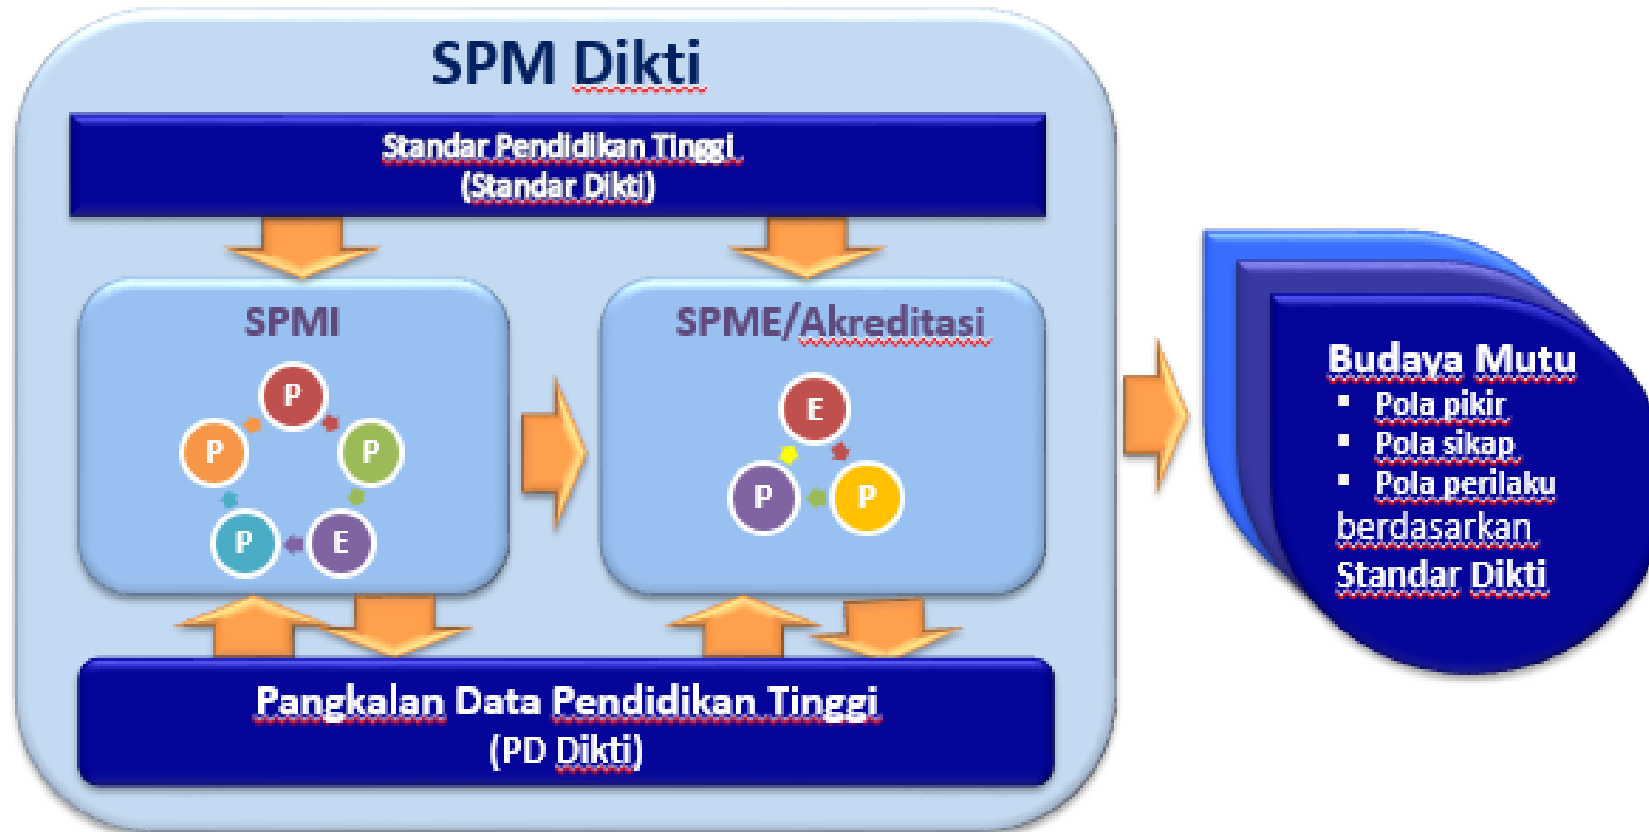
SPM Dikti

Standar Pendidikan Tinggi
(Standar Dikti)

SPMI

P
P
P
P
E

SPME/Akreditasi

E
P
P

Pangkalan Data Pendidikan Tinggi
(PD Dikti)

Budaya Mutu
- Pola pikir
- Pola sikap
- Pola perilaku
berdasarkan
Standar Dikti